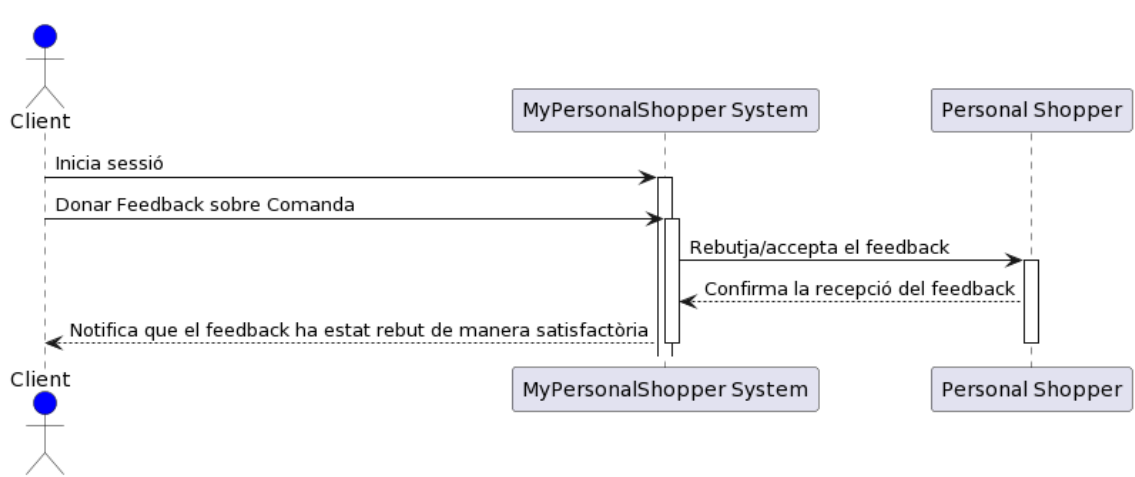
Client

MyPersonalShopper System

Personal Shopper

Inicia sessió

Donar Feedback sobre Comanda

Rebutja/accepta el feedback

Confirma la recepció del feedback

Notifica que el feedback ha estat rebut de manera satisfactòria

Client

MyPersonalShopper System

Personal Shopper